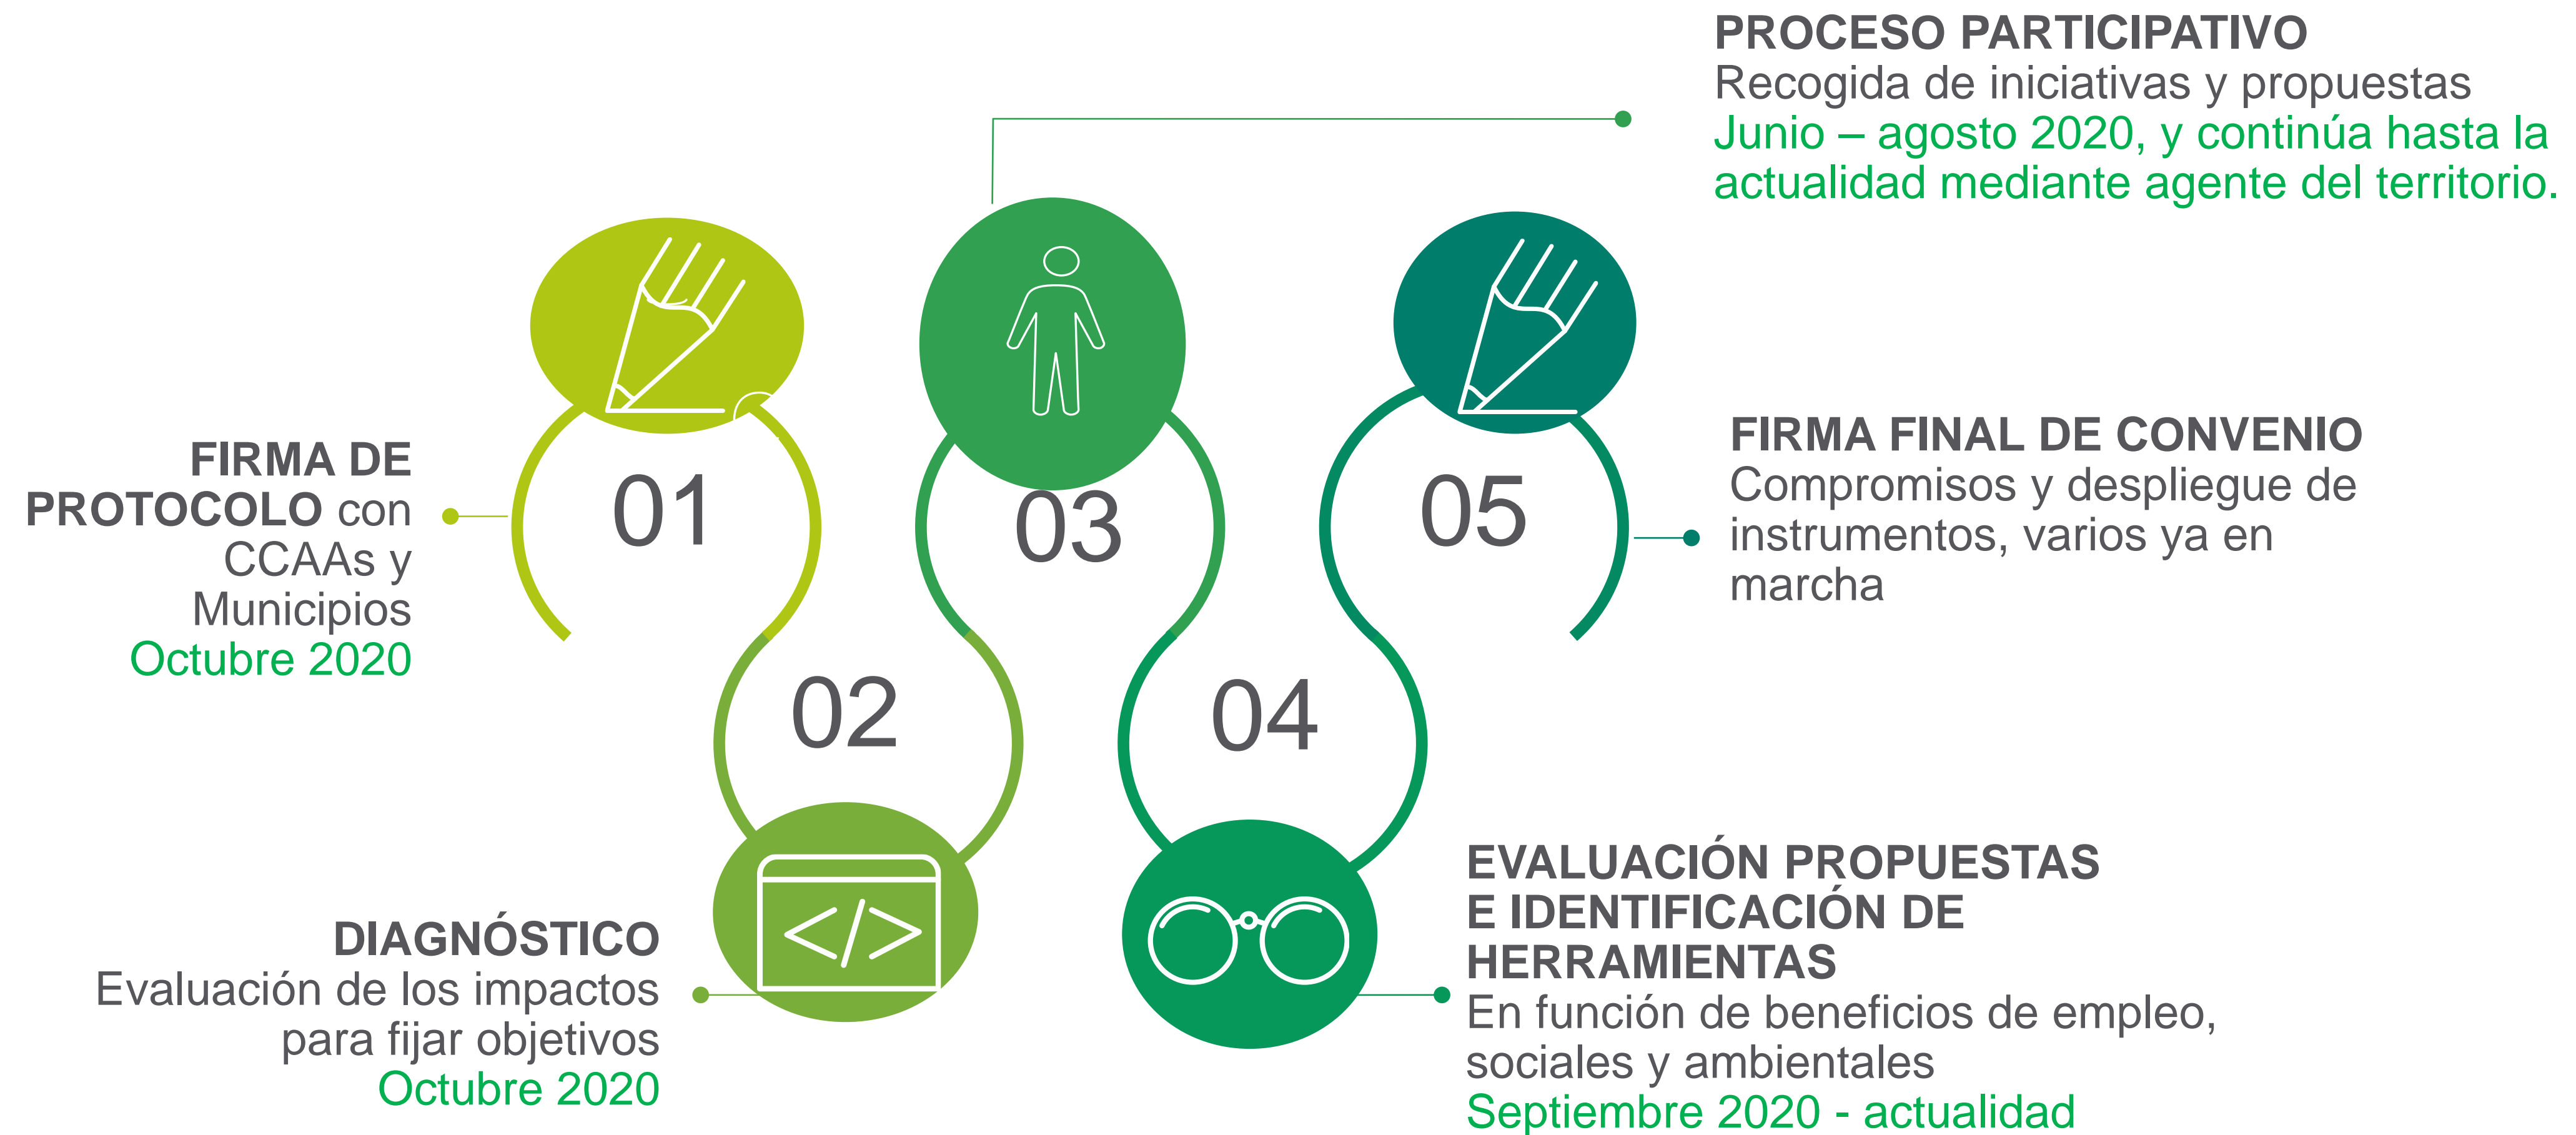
PROCESO PARTICIPATIVO
Recogida de iniciativas y propuestas
Junio – agosto 2020, y continúa hasta la actualidad mediante agente del territorio.

FIRMA DE PROTOCOLO con CCAAs y Municipios
Octubre 2020

01

03

05

FIRMA FINAL DE CONVENIO
Compromisos y despliegue de instrumentos, varios ya en marcha

02

04

</>

DIAGNÓSTICO
Evaluación de los impactos para fijar objetivos
Octubre 2020

EVALUACIÓN PROPUESTAS E IDENTIFICACIÓN DE HERRAMIENTAS
En función de beneficios de empleo, sociales y ambientales
Septiembre 2020 - actualidad